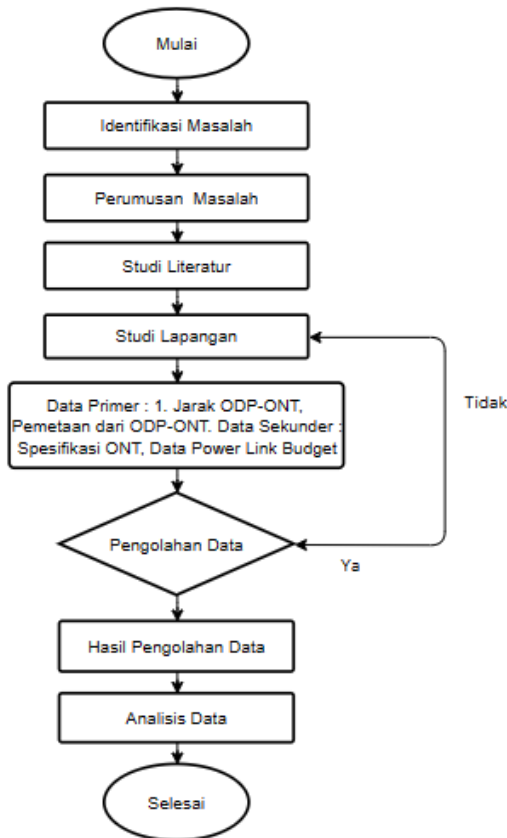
Mulai

Identifikasi Masalah

Perumusan Masalah

Studi Literatur

Studi Lapangan

Data Primer : 1. Jarak ODP-ONT, Pemetaan dari ODP-ONT. Data Sekunder : Spesifikasi ONT, Data Power Link Budget

Tidak

Pengolahan Data

Ya

Hasil Pengolahan Data

Analisis Data

Selesai